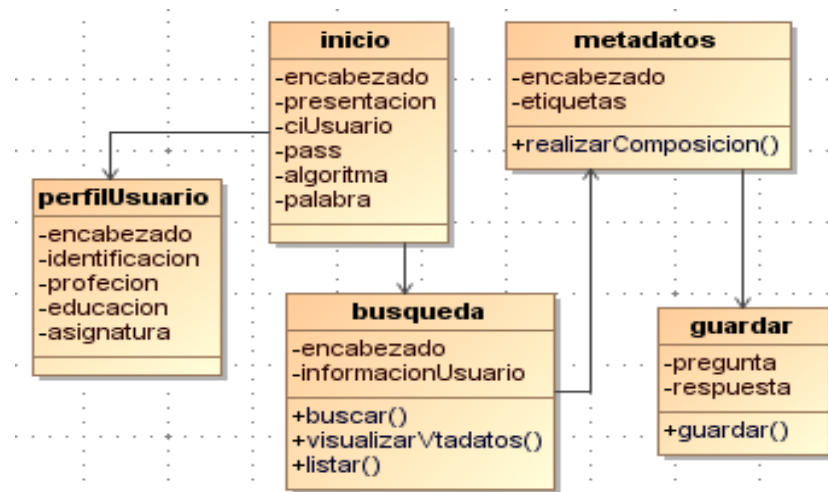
inicio
-encabezado
-presentacion
-ciUsuario
-pass
-algoritma
-palabra

metadatos
-encabezado
-etiquetas
+realizarComposicion()

perfilUsuario
-encabezado
-identificacion
-profecion
-educacion
-asignatura

busqueda
-encabezado
-informacionUsuario
+buscar()
+visualizarVtadatos()
+listar()

guardar
-pregunta
-respuesta
+guardar()